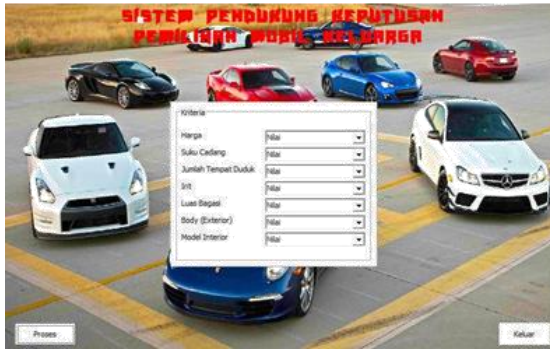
SISTEM PENDUKUNG KEPUTUSAN
PEMILIHAN MOBIL KELUARGA

Kriteria

Harga | Nilai
Suku Cadang | Nilai
Jumlah Tempat Duduk | Nilai
Irit | Nilai
Luas Bagasi | Nilai
Body (Exterior) | Nilai
Model Interior | Nilai

Proses

Keluar